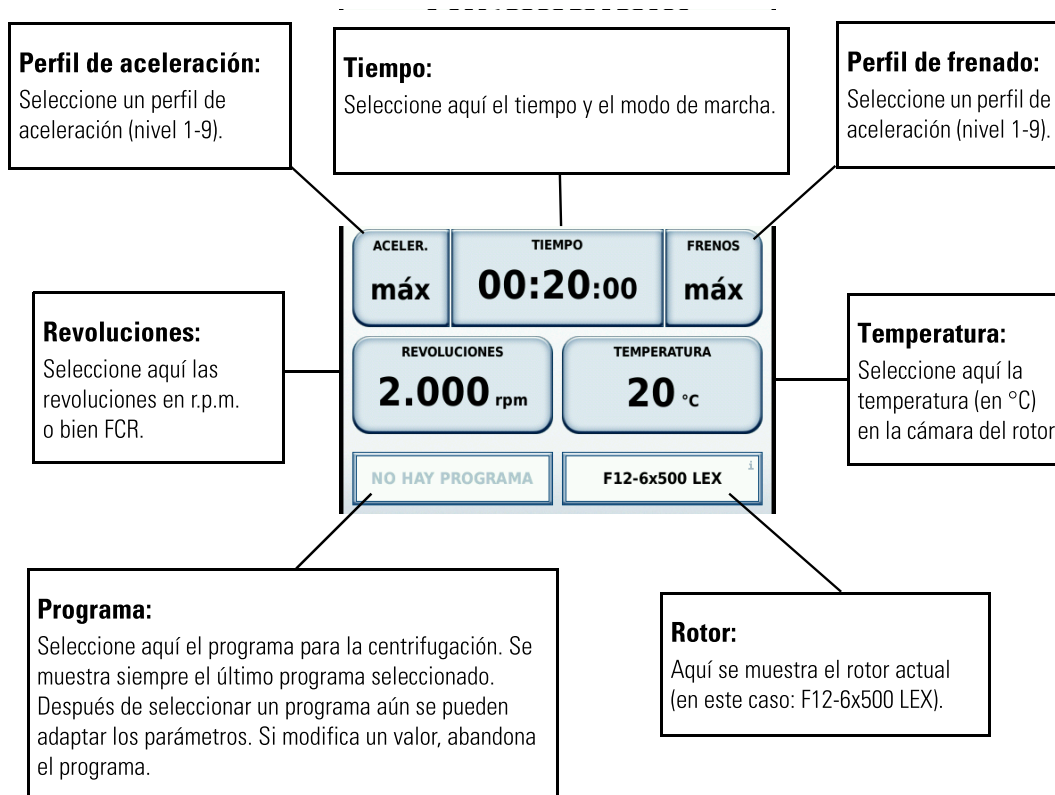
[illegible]

**Perfil de aceleración:**
Seleccione un perfil de aceleración (nivel 1-9).

**Tiempo:**
Seleccione aquí el tiempo y el modo de marcha.

**Perfil de frenado:**
Seleccione un perfil de aceleración (nivel 1-9).

ACELER.
máx

TIEMPO
00:20:00

FRENOS
máx

**Revoluciones:**
Seleccione aquí las revoluciones en r.p.m. o bien FCR.

REVOLUCIONES
2.000 rpm

TEMPERATURA
20 °C

**Temperatura:**
Seleccione aquí la temperatura (en °C) en la cámara del rotor

NO HAY PROGRAMA

F12-6x500 LEX

i

**Programa:**
Seleccione aquí el programa para la centrifugación. Se muestra siempre el último programa seleccionado. Después de seleccionar un programa aún se pueden adaptar los parámetros. Si modifica un valor, abandona el programa.

**Rotor:**
Aquí se muestra el rotor actual (en este caso: F12-6x500 LEX).